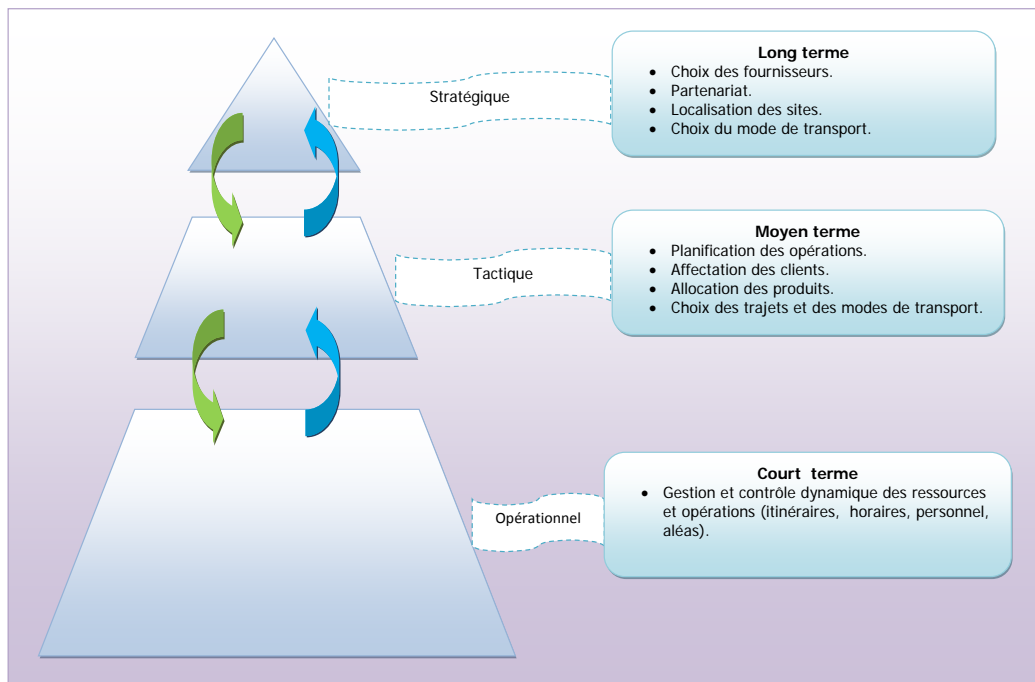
Stratégique

Long terme
- Choix des fournisseurs.
- Partenariat.
- Localisation des sites.
- Choix du mode de transport.

Tactique

Moyen terme
- Planification des opérations.
- Affectation des clients.
- Allocation des produits.
- Choix des trajets et des modes de transport.

Opérationnel

Court terme
- Gestion et contrôle dynamique des ressources et opérations (itinéraires, horaires, personnel, aléas).